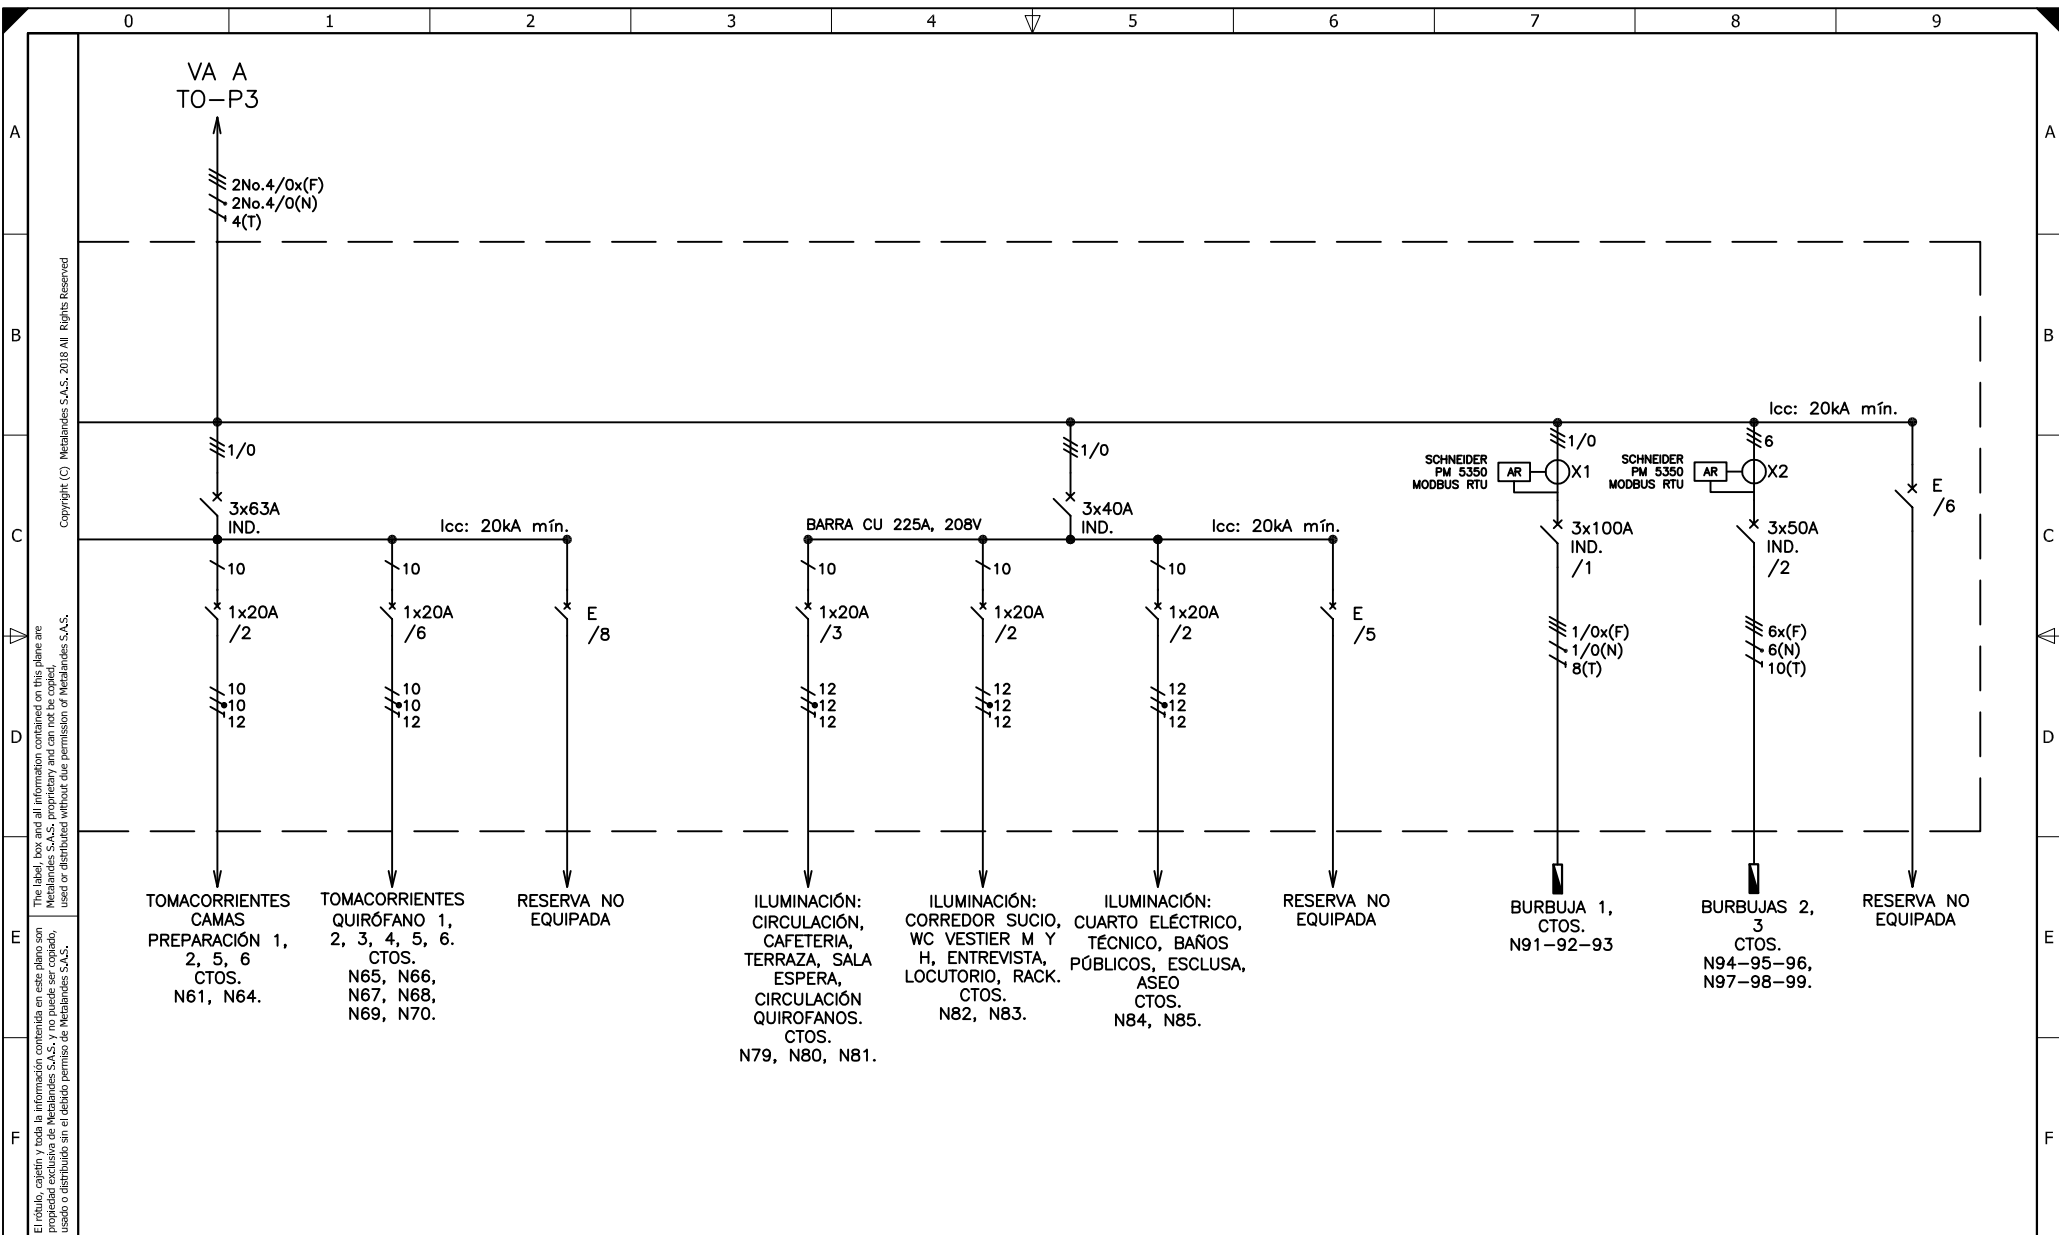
0 1 2 3 4 5 6 7 8 9

A B C D E F

Copyright (C) Metalandes S.A.S. 2018 All Rights Reserved

The label, box and all information contained on this plane are Metalandes S.A.S. proprietary and can not be copied, used or distributed without due permission of Metalandes S.A.S.

El rótulo, cajetín y toda la información contenida en este plano son propiedad exclusiva de Metalandes S.A.S. y no puede ser copiado, usado o distribuido sin el debido permiso de Metalandes S.A.S.

VA A
TO–P3

2No.4/0x(F)
2No.4/0(N)
4(T)

Icc: 20kA mín.

1/0

3x63A
IND.

Icc: 20kA mín.

10
1x20A
/2
10
10
12

10
1x20A
/6
10
10
12

E
/8

BARRA CU 225A, 208V

1/0

3x40A
IND.

Icc: 20kA mín.

10
1x20A
/3
12
12
12

10
1x20A
/2
12
12
12

10
1x20A
/2
12
12
12

E
/5

1/0
SCHNEIDER
PM 5350
MODBUS RTU
AR
X1
3x100A
IND.
/1
1/0x(F)
1/0(N)
8(T)

6
SCHNEIDER
PM 5350
MODBUS RTU
AR
X2
3x50A
IND.
/2
6x(F)
6(N)
10(T)

E
/6

TOMACORRIENTES CAMAS PREPARACIÓN 1, 2, 5, 6 CTOS. N61, N64.

TOMACORRIENTES QUIRÓFANO 1, 2, 3, 4, 5, 6. CTOS. N65, N66, N67, N68, N69, N70.

RESERVA NO EQUIPADA

ILUMINACIÓN: CIRCULACIÓN, CAFETERIA, TERRAZA, SALA ESPERA, CIRCULACIÓN QUIROFANOS. CTOS. N79, N80, N81.

ILUMINACIÓN: CORREDOR SUCIO, WC VESTIER M Y H, ENTREVISTA, LOCUTORIO, RACK. CTOS. N82, N83.

ILUMINACIÓN: CUARTO ELÉCTRICO, TÉCNICO, BAÑOS PÚBLICOS, ESCLUSA, ASEO CTOS. N84, N85.

RESERVA NO EQUIPADA

BURBUJA 1, CTOS. N91–92–93

BURBUJAS 2, 3 CTOS. N94–95–96, N97–98–99.

RESERVA NO EQUIPADA